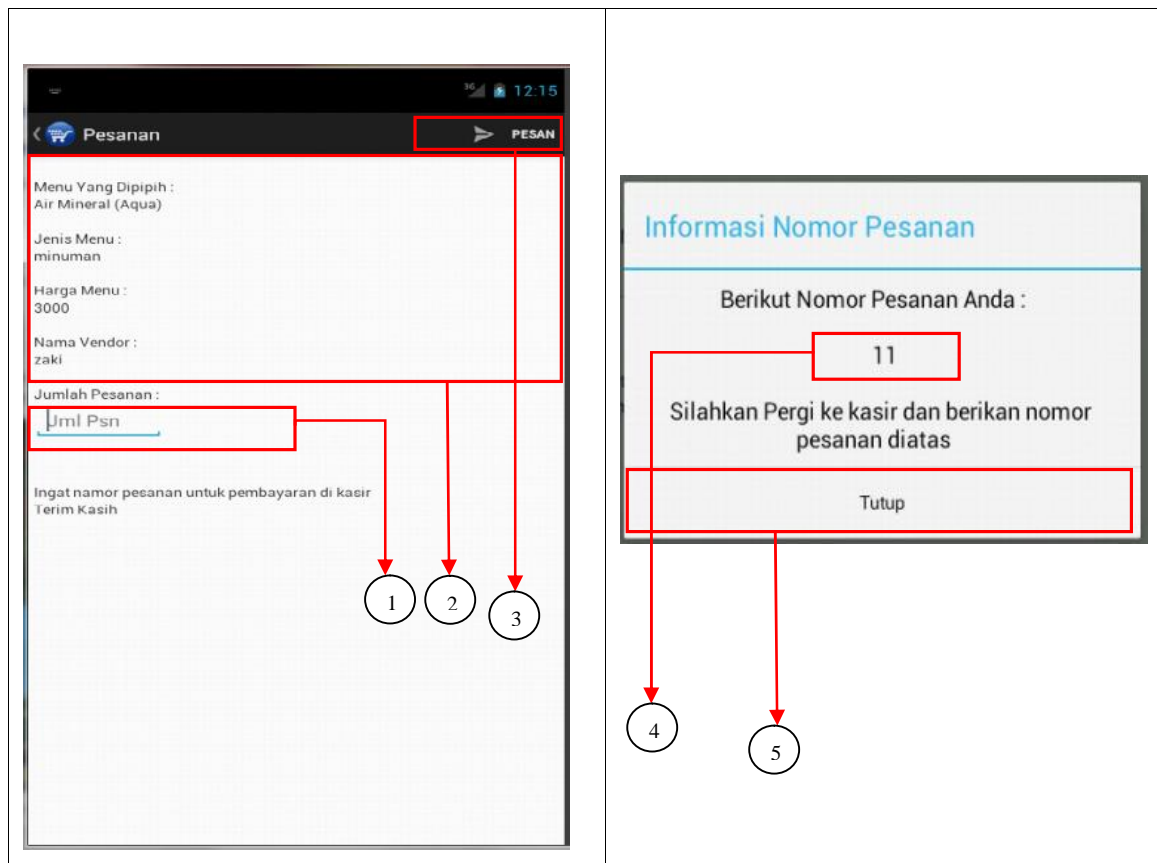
3G 12:15

Pesanan

PESAN

Menu Yang Dipipih :
Air Mineral (Aqua)

Jenis Menu :
minuman

Harga Menu :
3000

Nama Vendor :
zaki

Jumlah Pesanan :

Jml Psn

Ingat namor pesanan untuk pembayaran di kasir
Terim Kasih

1

2

3

Informasi Nomor Pesanan

Berikut Nomor Pesanan Anda :

11

Silahkan Pergi ke kasir dan berikan nomor pesanan diatas

Tutup

4

5